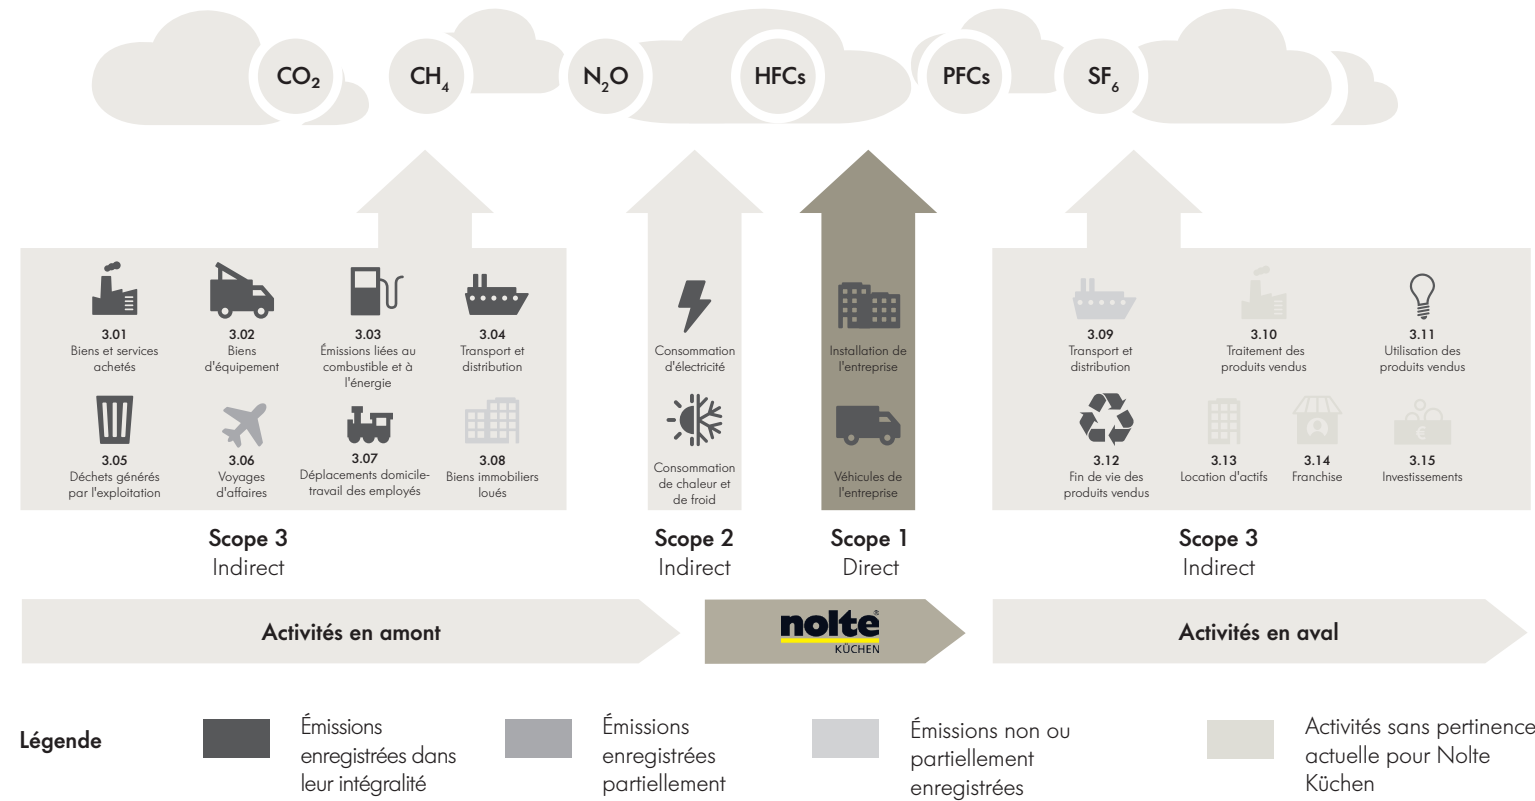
$CO_2$ $CH_4$ $N_2O$ HFCs PFCs $SF_6$

3.01
Biens et services achetés

3.02
Biens d'équipement

3.03
Émissions liées au combustible et à l'énergie

3.04
Transport et distribution

3.05
Déchets générés par l'exploitation

3.06
Voyages d'affaires

3.07
Déplacements domicile-travail des employés

3.08
Biens immobiliers loués

Scope 3
Indirect

Consommation d'électricité

Consommation de chaleur et de froid

Scope 2
Indirect

Installation de l'entreprise

Véhicules de l'entreprise

Scope 1
Direct

3.09
Transport et distribution

3.10
Traitement des produits vendus

3.11
Utilisation des produits vendus

3.12
Fin de vie des produits vendus

3.13
Location d'actifs

3.14
Franchise

3.15
Investissements

Scope 3
Indirect

Activités en amont

nolte
KÜCHEN

Activités en aval

Légende

Émissions enregistrées dans leur intégralité

Émissions enregistrées partiellement

Émissions non ou partiellement enregistrées

Activités sans pertinence actuelle pour Nolte Küchen